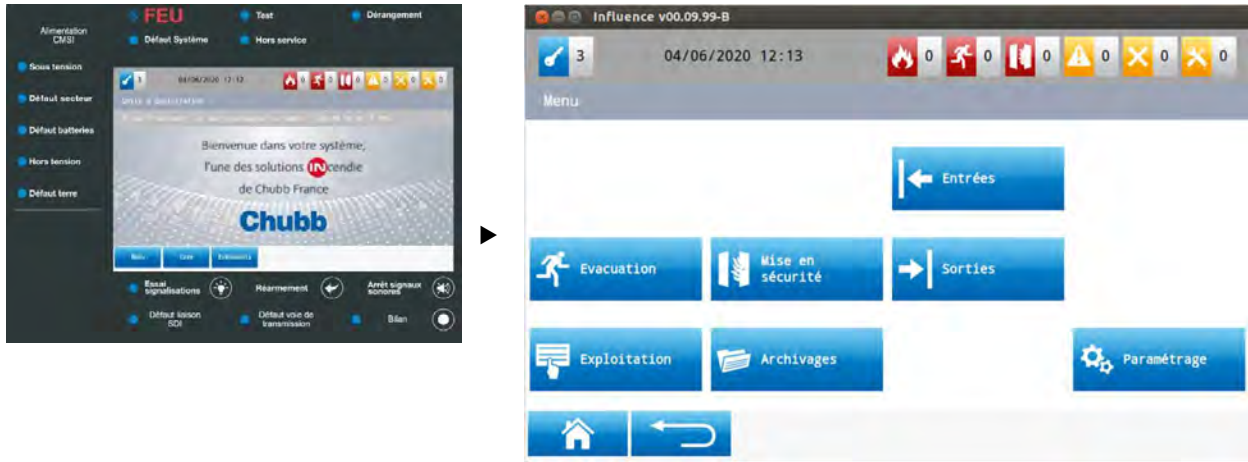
FEU
Test
Dérangement
Alimentation CMSI
Défaut Système
Hors service
Sous tension
Défaut secteur
Défaut batteries
Hors tension
Défaut terre

3 04/06/2020 12:12
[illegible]
Bienvenue dans votre système, l'une des solutions INcendie de Chubb France
Chubb
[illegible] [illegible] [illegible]

Essai signalisations
Réarmement
Arrêt signaux sonores
Défaut liaison SDI
Défaut voie de transmission
Bilan

Influence v00.09.99-B
3 04/06/2020 12:13 0 0 0 0 0 0
Menu
Entrées
Evacuation
Mise en sécurité
Sorties
Exploitation
Archivages
Paramétrage